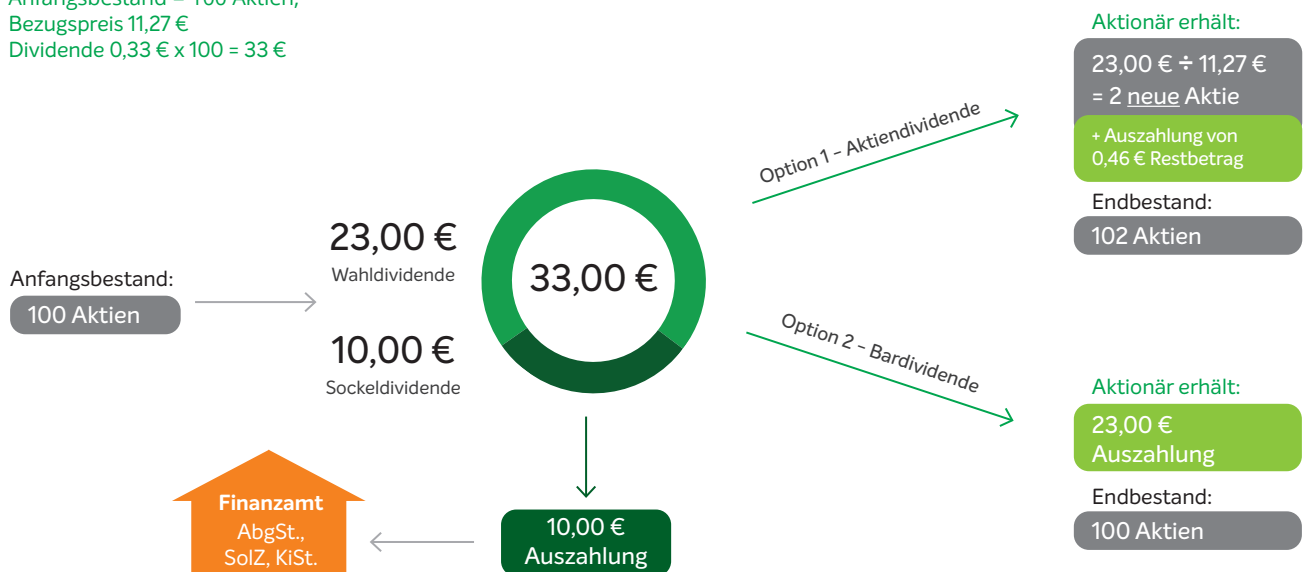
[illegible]
Bezugspreis 11,27 €
Dividende 0,33 € x 100 = 33 €

Anfangsbestand:
100 Aktien

23,00 €
Wahldividende

10,00 €
Sockeldividende

33,00 €

Option 1 – Aktiendividende

Aktionär erhält:
23,00 € ÷ 11,27 €
= 2 neue Aktie
+ Auszahlung von
0,46 € Restbetrag
Endbestand:
102 Aktien

Option 2 – Bardividende

Aktionär erhält:
23,00 €
Auszahlung
Endbestand:
100 Aktien

10,00 €
Auszahlung

Finanzamt
AbgSt.,
SolZ, KiSt.